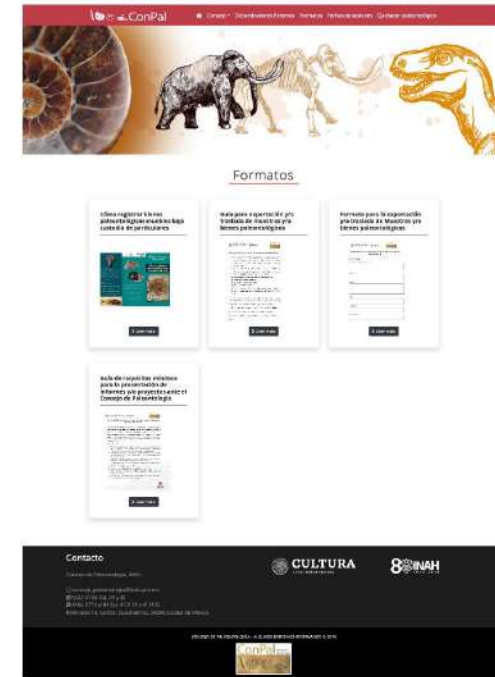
ConPal

Consejo Formatos

Formatos

Cómo registrar bienes paleontológicos muebles bajo custodia de particulares

Descargar

Guía para exportación y/o traslado de muestras y/o bienes paleontológicos

Descargar

Formato para la exportación y/o traslado de muestras y/o bienes paleontológicos

Descargar

Guía de requisitos mínimos para la presentación de informes y/o proyectos ante el Consejo de Paleontología

Descargar

Contacto

Consejo de Paleontología, INAH

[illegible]

CULTURA

80 INAH

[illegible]

ConPal